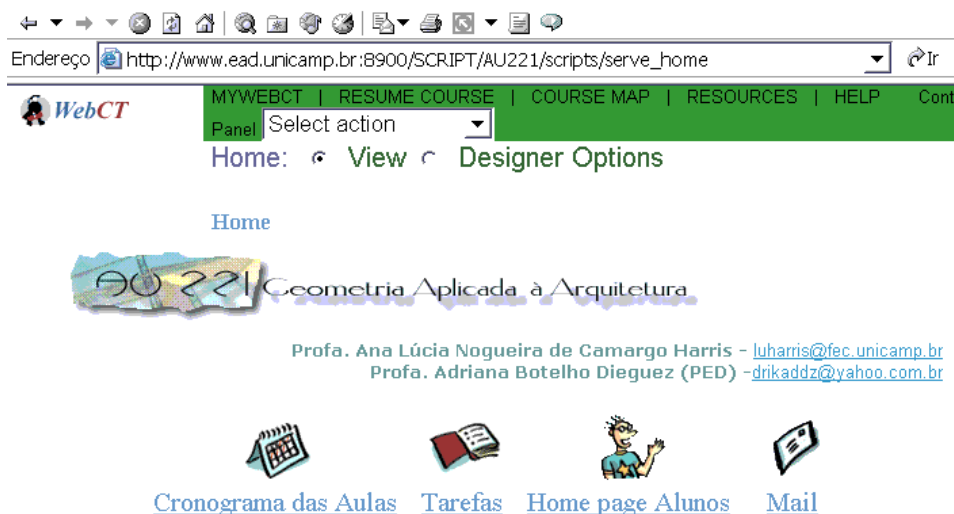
Endereço http://www.ead.unicamp.br:8900/SCRIPT/AU221/scripts/serve_home

Ir

WebCT

MYWEBCT | RESUME COURSE | COURSE MAP | RESOURCES | HELP Cont

Panel Select action

Home: View Designer Options

Home

AU 221 Geometria Aplicada à Arquitetura

Profa. Ana Lúcia Nogueira de Camargo Harris - luharris@fec.unicamp.br
Profa. Adriana Botelho Dieguez (PED) -drikaddz@yahoo.com.br

Cronograma das Aulas Tarefas Home page Alunos Mail